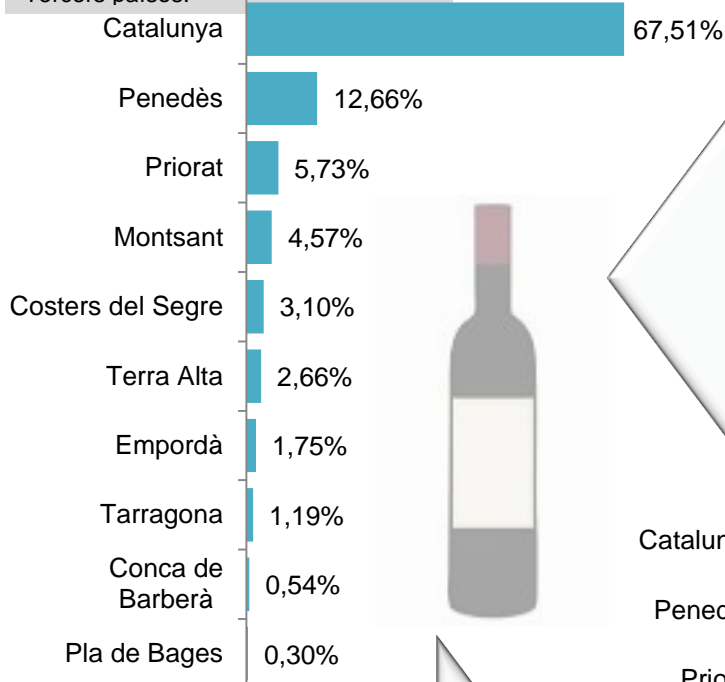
Tercers països.

| | |
|---|---|
| Catalunya | 67,51% |
| Penedès | 12,66% |
| Priorat | 5,73% |
| Montsant | 4,57% |
| Costers del Segre | 3,10% |
| Terra Alta | 2,66% |
| Empordà | 1,75% |
| Tarragona | 1,19% |
| Conca de Barberà | 0,54% |
| Pla de Bages | 0,30% |

Catalun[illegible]

Pened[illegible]

Prio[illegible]